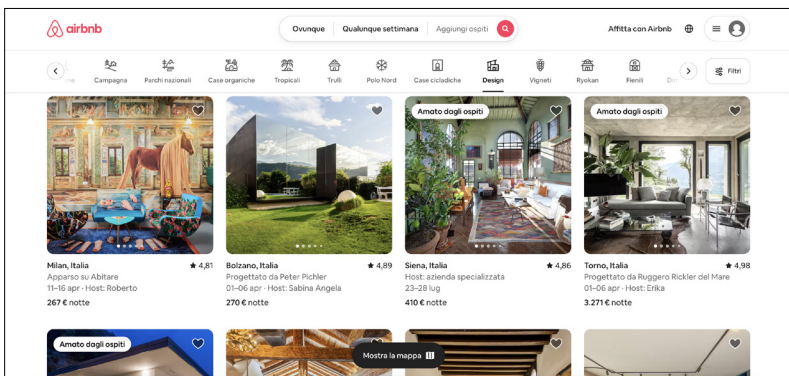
airbnb

Ovunque | Qualunque settimana | Aggiungi ospiti

Affitta con Airbnb

Campagna | Parchi nazionali | Case organiche | Tropicali | Trulli | Polo Nord | Case cicladiche | Design | Vigneti | Ryokan | Fienili

Filtri

Milan, Italia ★ 4,81
Apparso su Abitare
11–16 apr · Host: Roberto
267 € notte

Bolzano, Italia ★ 4,89
Progettato da Peter Pichler
01–06 apr · Host: Sabina Angela
270 € notte

Amato dagli ospiti
Siena, Italia ★ 4,86
Host: azienda specializzata
23–28 lug
410 € notte

Amato dagli ospiti
Torno, Italia ★ 4,98
Progettato da Ruggero Rickler del Mare
01–06 apr · Host: Erika
3.271 € notte

Amato dagli ospiti

Mostra la mappa